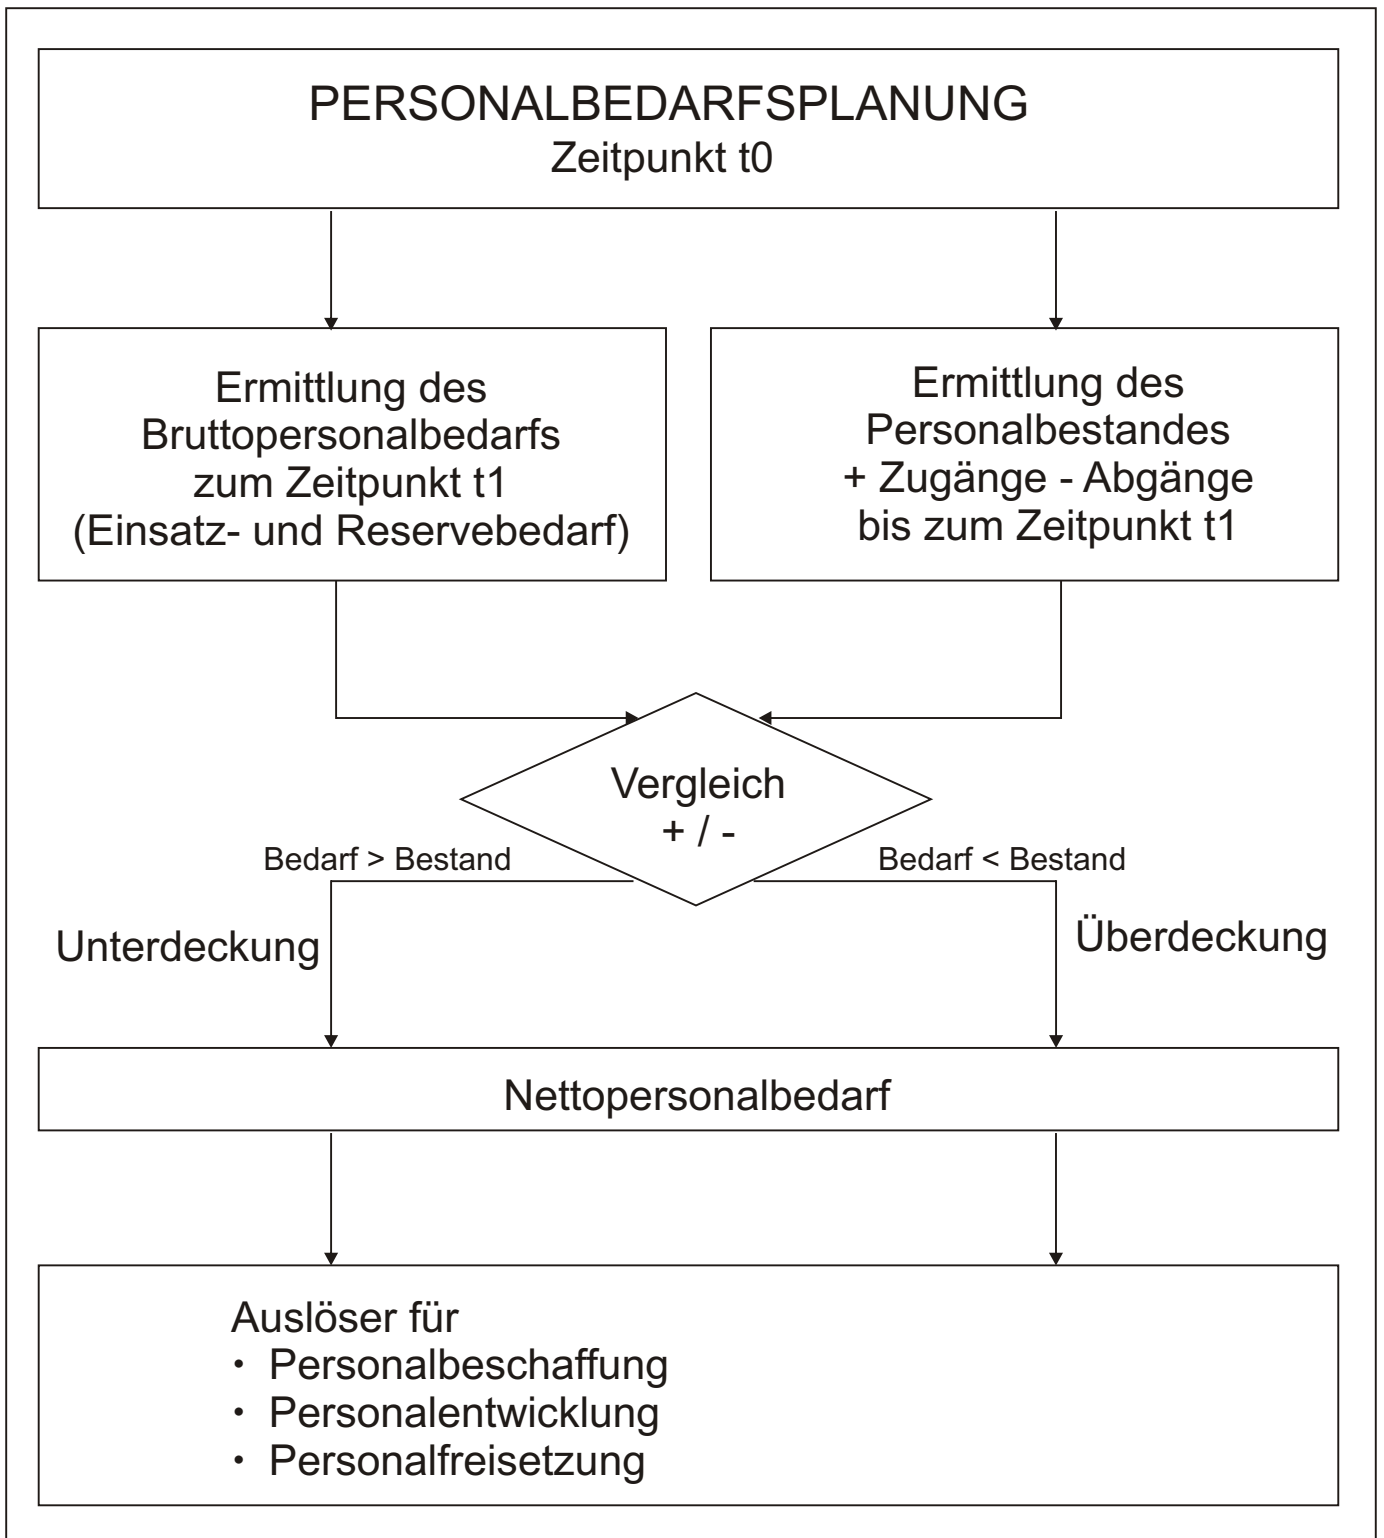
PERSONALBEDARFSPLANUNG
Zeitpunkt t0

Ermittlung des Bruttopersonalbedarfs zum Zeitpunkt t1 (Einsatz- und Reservebedarf)

Ermittlung des Personalbestandes + Zugänge - Abgänge bis zum Zeitpunkt t1

Vergleich
+ / -

Bedarf > Bestand

Bedarf < Bestand

Unterdeckung

Überdeckung

Nettopersonalbedarf

Auslöser für
• Personalbeschaffung
• Personalentwicklung
• Personalfreisetzung